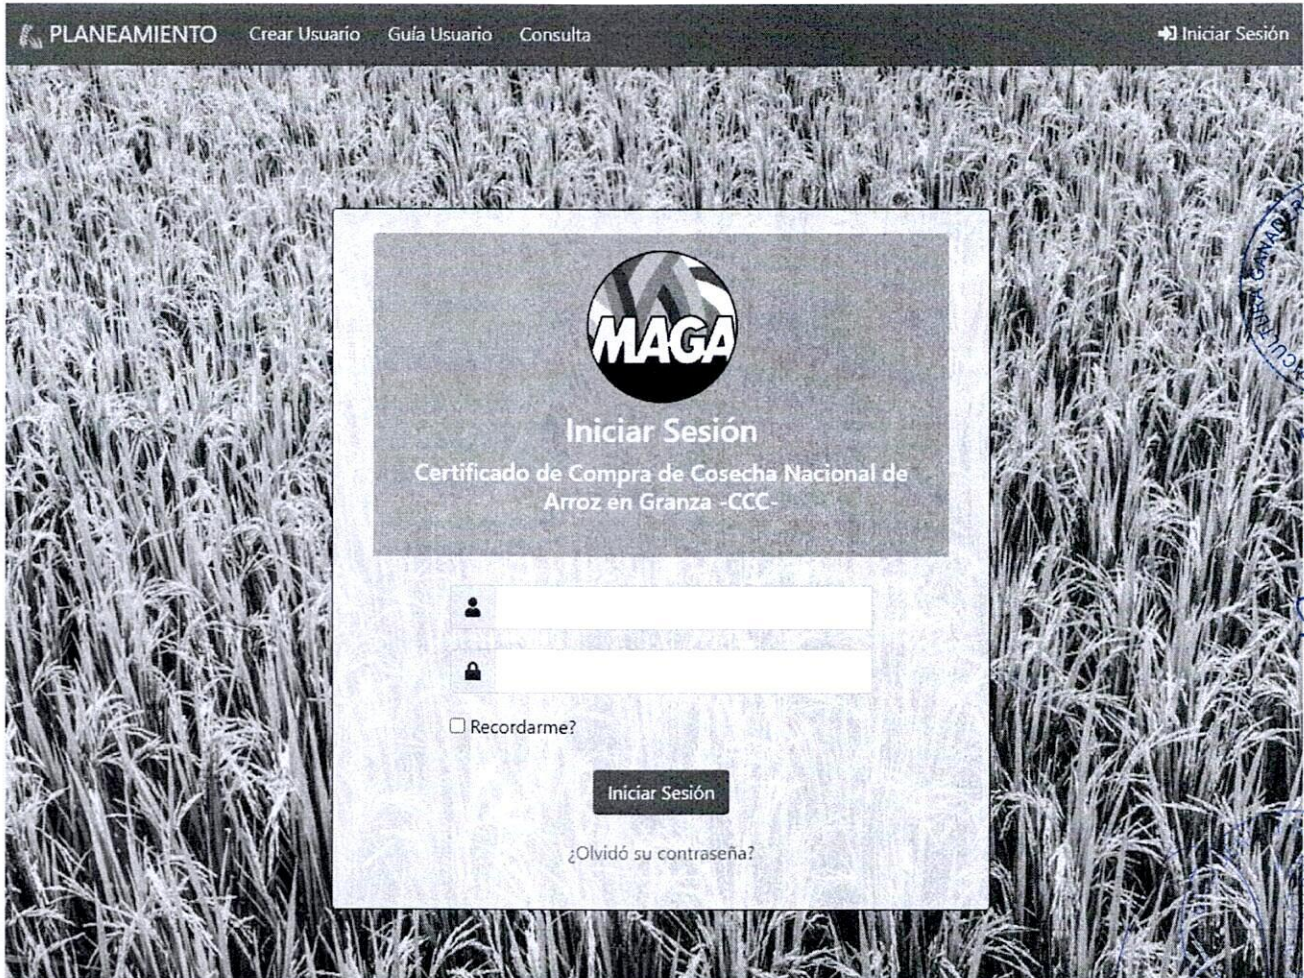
PLANEAMIENTO Crear Usuario Guía Usuario Consulta

Iniciar Sesión

MAGA

Iniciar Sesión

Certificado de Compra de Cosecha Nacional de Arroz en Granza -CCC-

Recordarme?

Iniciar Sesión

¿Olvidó su contraseña?

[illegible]